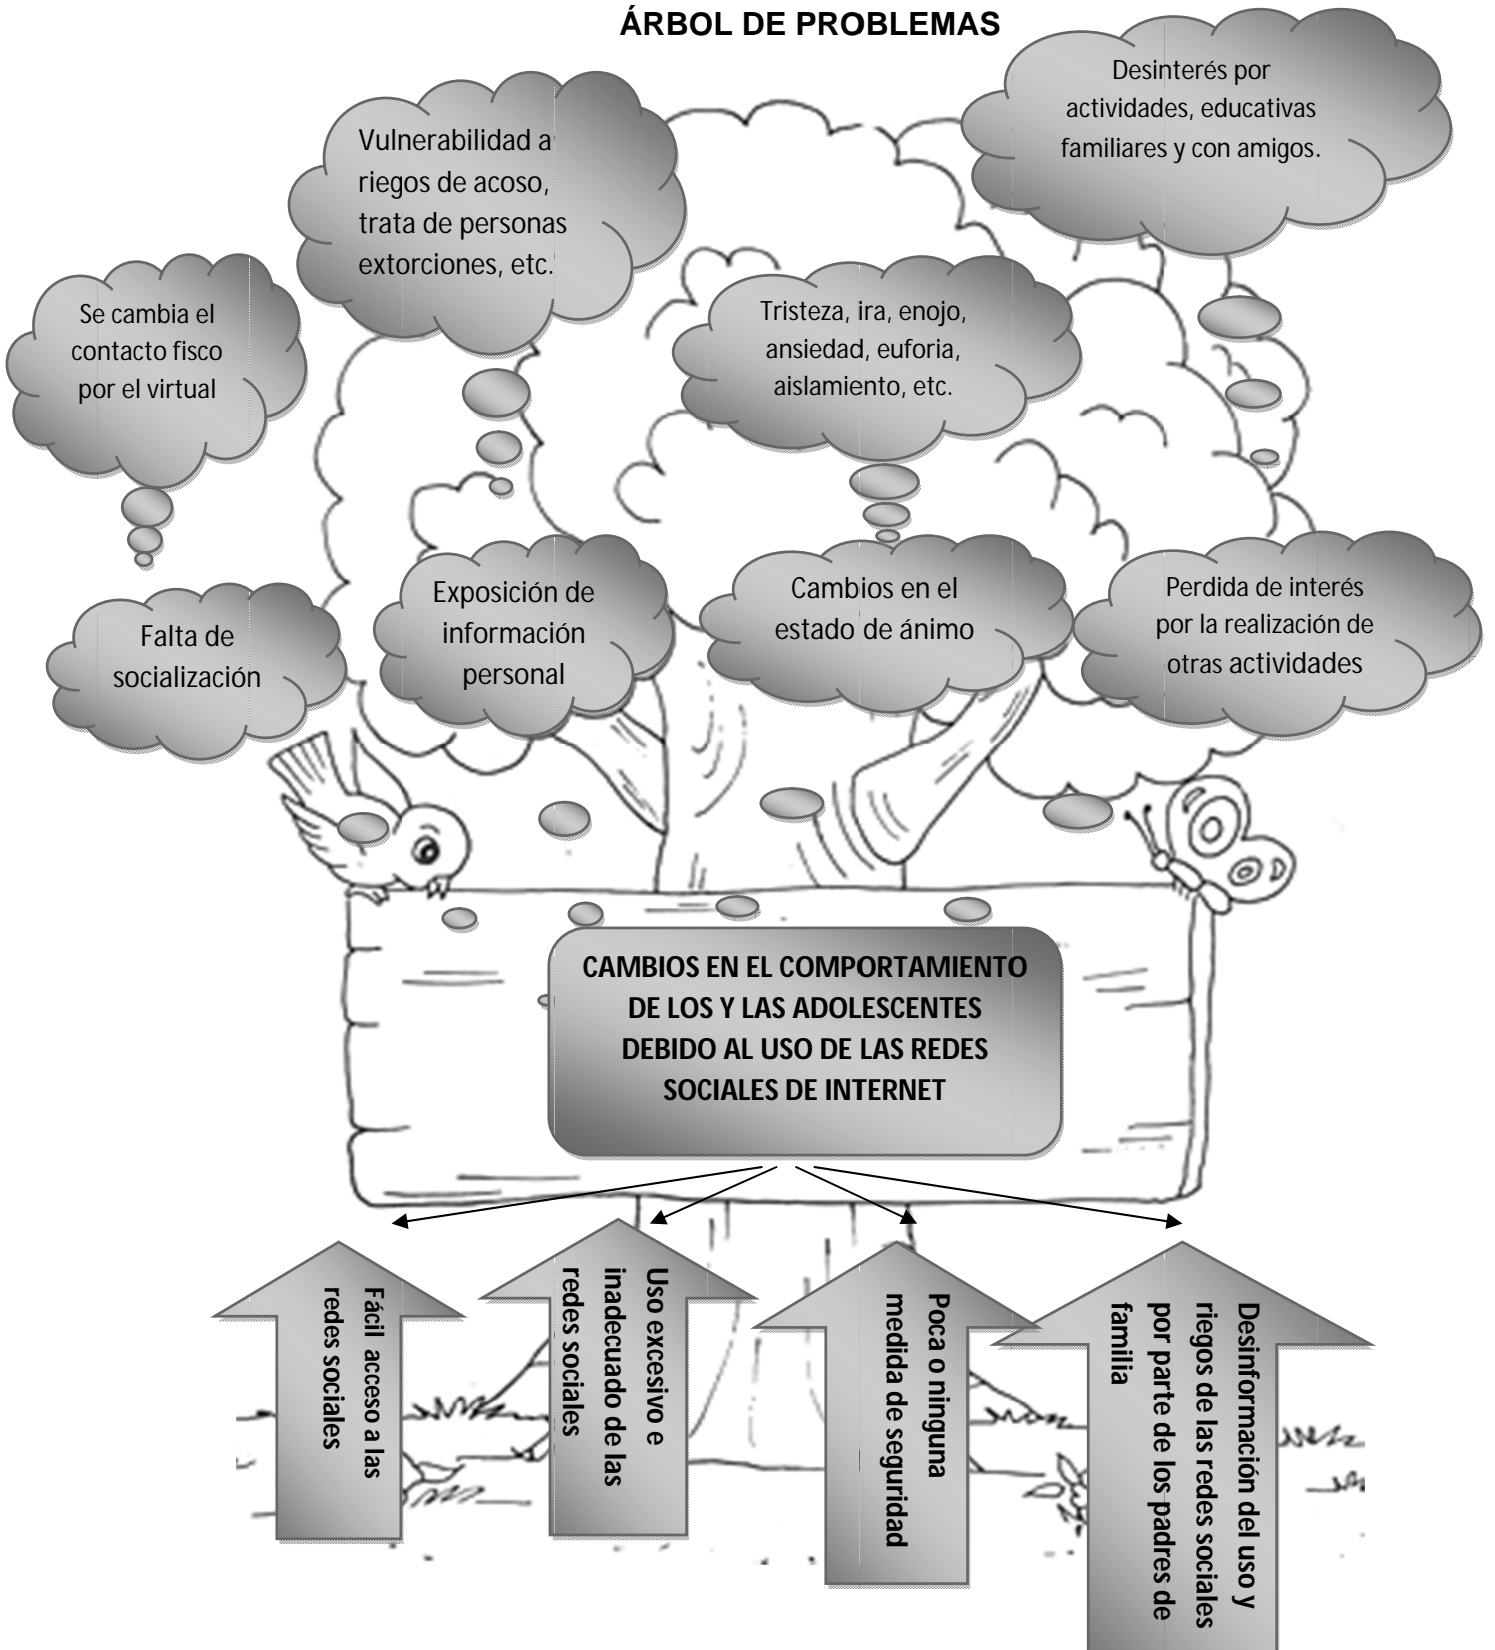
ÁRBOL DE PROBLEMAS

Desinterés por actividades, educativas familiares y con amigos.

Vulnerabilidad a riegos de acoso, trata de personas extorciones, etc.

Se cambia el contacto fisco por el virtual

Tristeza, ira, enojo, ansiedad, euforia, aislamiento, etc.

Falta de socialización

Exposición de información personal

Cambios en el estado de ánimo

Perdida de interés por la realización de otras actividades

CAMBIOS EN EL COMPORTAMIENTO DE LOS Y LAS ADOLESCENTES DEBIDO AL USO DE LAS REDES SOCIALES DE INTERNET

Fácil acceso a las redes sociales

Uso excesivo e inadecuado de las redes sociales

Poca o ninguna medida de seguridad

Desinformación del uso y riegos de las redes sociales por parte de los padres de familia